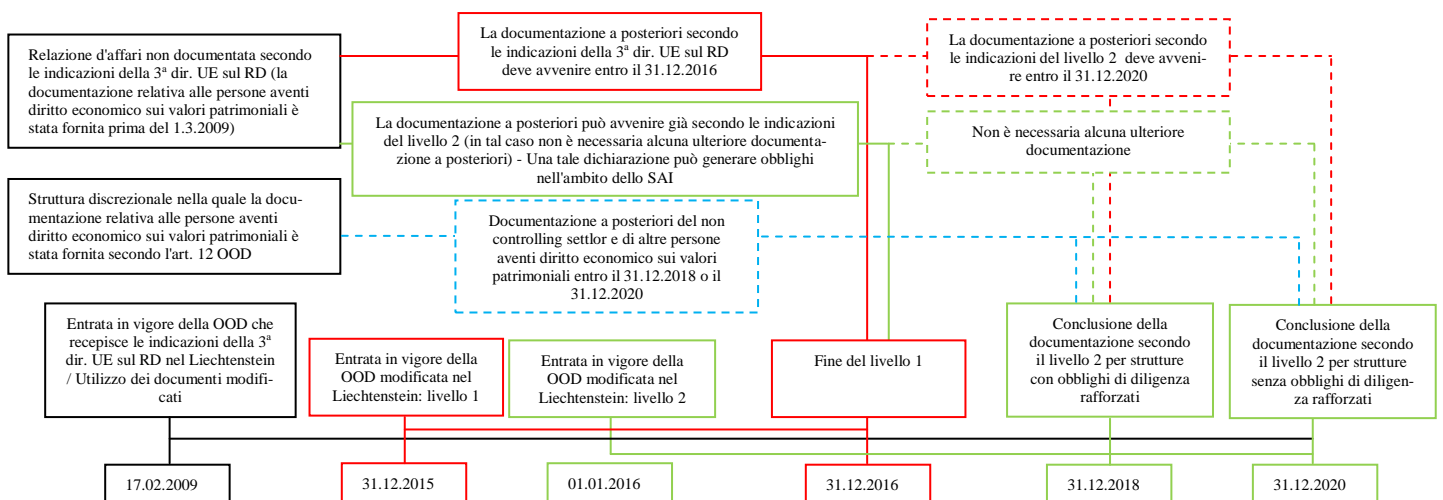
Relazione d'affari non documentata secondo le indicazioni della 3ª dir. UE sul RD (la documentazione relativa alle persone aventi diritto economico sui valori patrimoniali è stata fornita prima del 1.3.2009)

La documentazione a posteriori secondo le indicazioni della 3ª dir. UE sul RD deve avvenire entro il 31.12.2016

La documentazione a posteriori secondo le indicazioni del livello 2 deve avvenire entro il 31.12.2020

La documentazione a posteriori può avvenire già secondo le indicazioni del livello 2 (in tal caso non è necessaria alcuna ulteriore documentazione a posteriori) - Una tale dichiarazione può generare obblighi nell'ambito dello SAI

Non è necessaria alcuna ulteriore documentazione

Struttura discrezionale nella quale la documentazione relativa alle persone aventi diritto economico sui valori patrimoniali è stata fornita secondo l'art. 12 OOD

Documentazione a posteriori del non controlling settlor e di altre persone aventi diritto economico sui valori patrimoniali entro il 31.12.2018 o il 31.12.2020

Entrata in vigore della OOD che recepisce le indicazioni della 3ª dir. UE sul RD nel Liechtenstein / Utilizzo dei documenti modificati

Entrata in vigore della OOD modificata nel Liechtenstein: livello 1

Entrata in vigore della OOD modificata nel Liechtenstein: livello 2

Fine del livello 1

Conclusione della documentazione secondo il livello 2 per strutture con obblighi di diligenza rafforzati

Conclusione della documentazione secondo il livello 2 per strutture senza obblighi di diligenza rafforzati

17.02.2009

31.12.2015

01.01.2016

31.12.2016

31.12.2018

31.12.2020